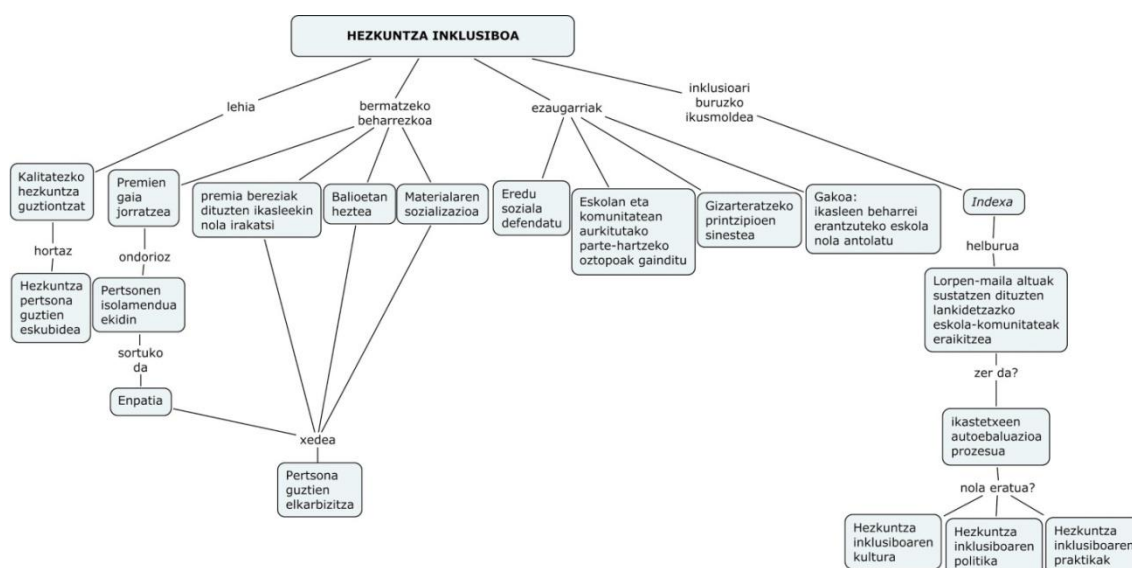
HEZKUNTZA INKLUSIBOA

lehia

bermatzeko beharrezkoa

ezaugarriak

inklusioari buruzko ikusmoldea

Kalitatezko hezkuntza guztiontzat

hortaz

Hezkuntza pertsona guztien eskubidea

Premien gaia jorratzea

ondorioz

Pertsonen isolamendua ekidin

sortuko da

Enpatia

premia bereziak dituzten ikasleekin nola irakatsi

Balioetan heztea

Materialaren sozializazioa

xedea

Pertsona guztien elkarbizitza

Eredu soziala defendatu

Eskolan eta komunitatean aurkitutako parte-hartzeko oztopoak gainditu

Gizarteratzeko printzipioen sinestea

Gakoa: ikasleen beharrei erantzuteko eskola nola antolatu

Indexa

helburua

Lorpen-maila altuak sustatzen dituzten lankidetzazko eskola-komunitateak eraikitzea

zer da?

ikastetxeen autoebaluazioa prozesua

nola eratua?

Hezkuntza inklusiboaren kultura

Hezkuntza inklusiboaren politika

Hezkuntza inklusiboaren praktikak